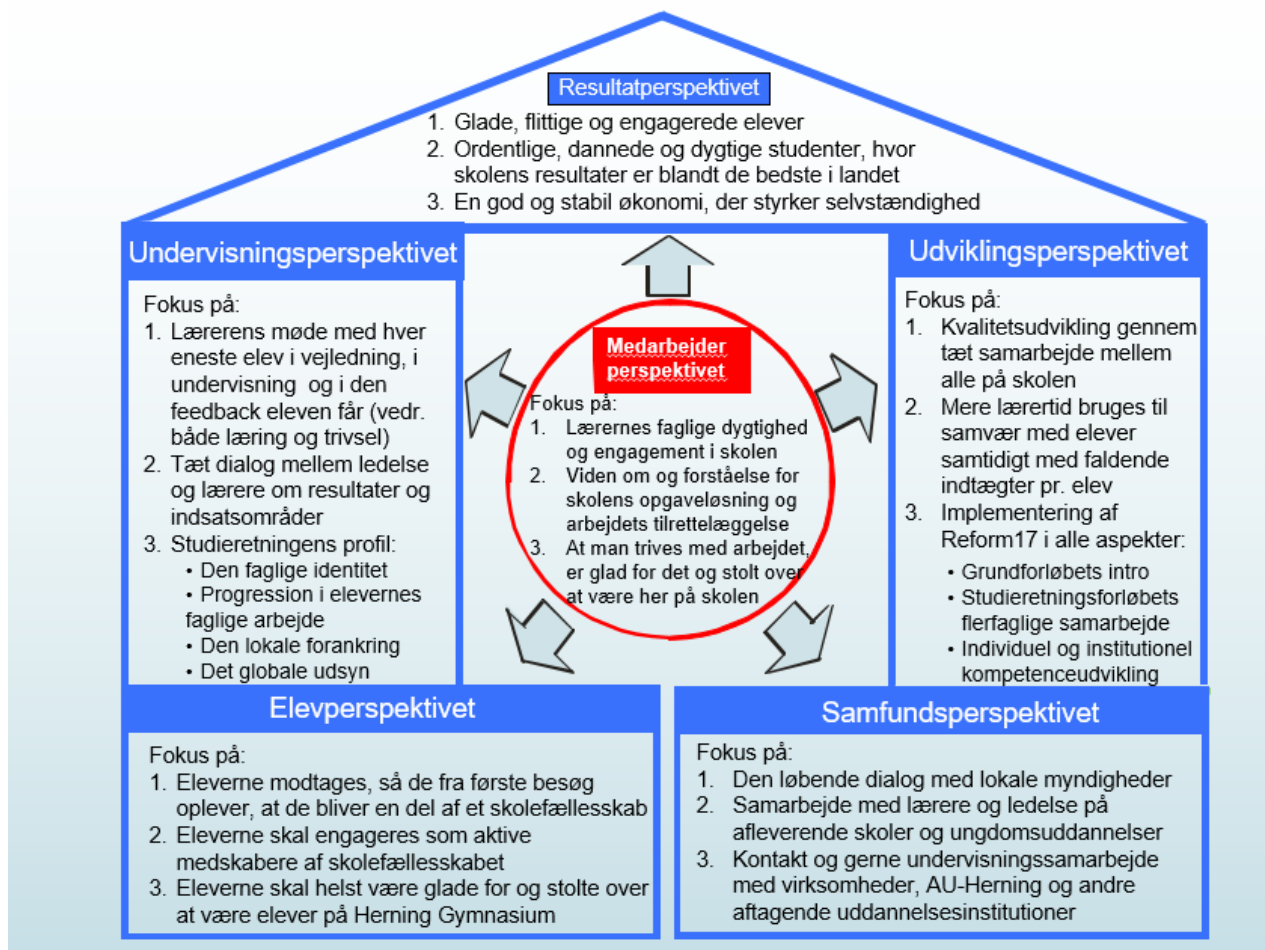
Resultatperspektivet

1. Glade, flittige og engagerede elever
2. Ordentlige, dannede og dygtige studenter, hvor skolens resultater er blandt de bedste i landet
3. En god og stabil økonomi, der styrker selvstændighed

Undervisningsperspektivet

Fokus på:
1. Lærerens møde med hver eneste elev i vejledning, i undervisning og i den feedback eleven får (vedr. både læring og trivsel)
2. Tæt dialog mellem ledelse og lærere om resultater og indsatsområder
3. Studieretningens profil:
• Den faglige identitet
• Progression i elevernes faglige arbejde
• Den lokale forankring
• Det globale udsyn

Medarbejder perspektivet

Fokus på:
1. Lærernes faglige dygtighed og engagement i skolen
2. Viden om og forståelse for skolens opgaveløsning og arbejdets tilrettelæggelse
3. At man trives med arbejdet, er glad for det og stolt over at være her på skolen

Udviklingsperspektivet

Fokus på:
1. Kvalitetsudvikling gennem tæt samarbejde mellem alle på skolen
2. Mere lærertid bruges til samvær med elever samtidigt med faldende indtægter pr. elev
3. Implementering af Reform17 i alle aspekter:
• Grundforløbets intro
• Studieretningsforløbets flerfaglige samarbejde
• Individuel og institutionel kompetenceudvikling

Elevperspektivet

Fokus på:
1. Eleverne modtages, så de fra første besøg oplever, at de bliver en del af et skolefællesskab
2. Eleverne skal engageres som aktive medskabere af skolefællesskabet
3. Eleverne skal helst være glade for og stolte over at være elever på Herning Gymnasium

Samfundsperspektivet

Fokus på:
1. Den løbende dialog med lokale myndigheder
2. Samarbejde med lærere og ledelse på afleverende skoler og ungdomsuddannelser
3. Kontakt og gerne undervisningssamarbejde med virksomheder, AU-Herning og andre aftagende uddannelsesinstitutioner